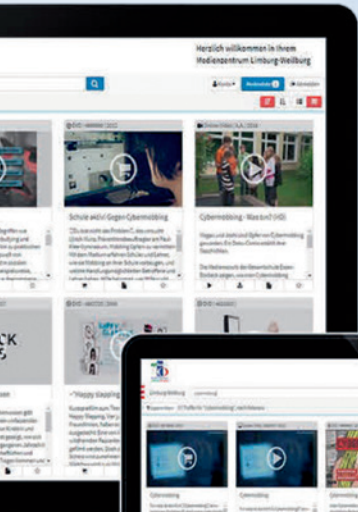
Herzlich willkommen in Ihrem Medienzentrum Limburg-Weilburg

Konto

Merkzettel

Abmelden

DVD · 4664997 · 2012

Schule aktiv! Gegen Cybermobbing

Online-Video · A.A. · 2014

Cybermobbing – Was tun? (HD)

DVD · 4661725 · 2004

"Happy Slapping"

DVD · 4663617

Cybermobbing

Cybermobbing